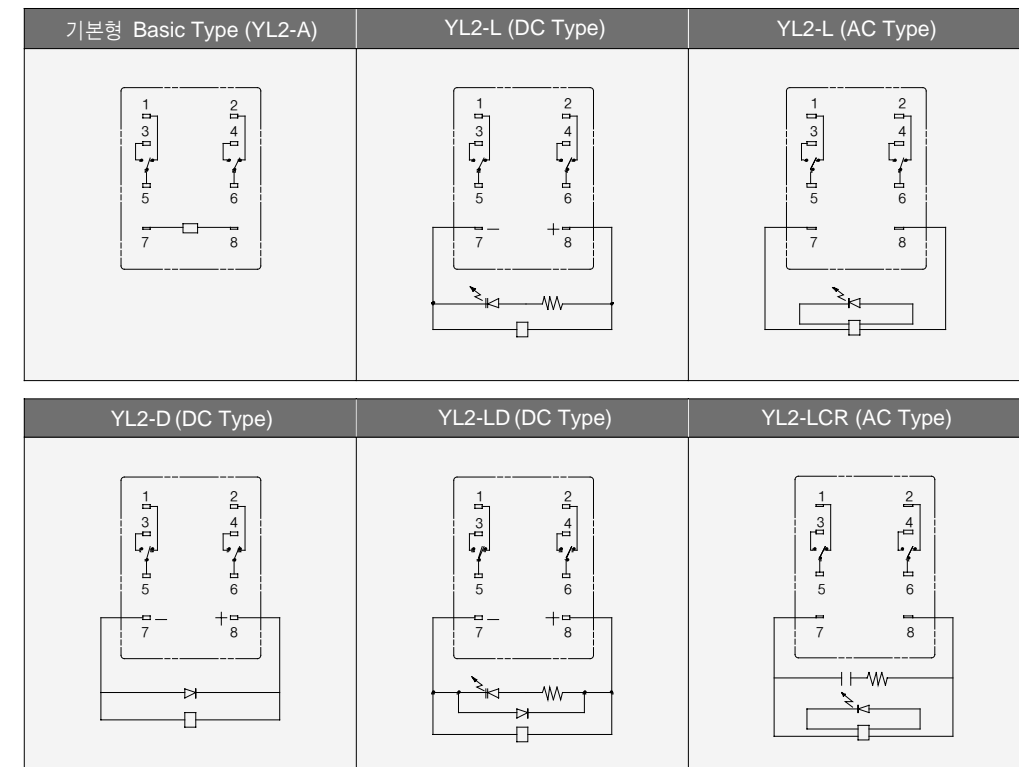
| 기본형 Basic Type (YL2-A) | YL2-L (DC Type) | YL2-L (AC Type) |
|---|---|---|
| 1 2 3 4 5 6 7 8 | 1 2 3 4 5 6 − 7 + 8 | 1 2 3 4 5 6 7 8 |

| YL2-D (DC Type) | YL2-LD (DC Type) | YL2-LCR (AC Type) |
|---|---|---|
| 1 2 3 4 5 6 − 7 + 8 | 1 2 3 4 5 6 − 7 + 8 | 1 2 3 4 5 6 7 8 |